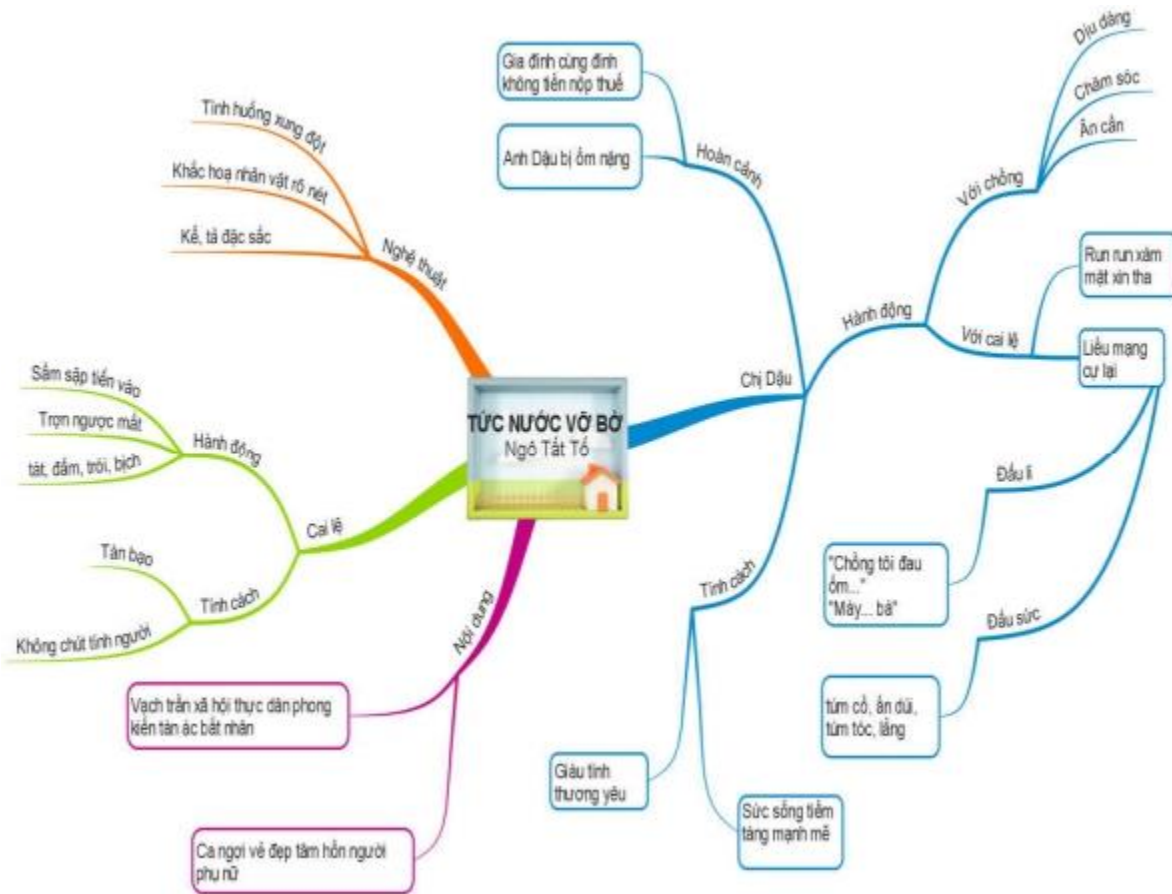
TỨC NƯỚC VỠ BỜ
Ngô Tất Tố

Nghệ thuật
Tình huống xung đột
Khắc hoạ nhân vật rõ nét
Kể, tả đặc sắc

Chị Dậu
Hoàn cảnh
Gia đình cùng đinh không tiền nộp thuế
Anh Dậu bị ốm nặng

Hành động
Với chồng
Dịu dàng
Chăm sóc
Ân cần
Với cai lệ
Run run xám mặt xin tha
Liều mạng cự lại
Đấu lí
"Chồng tôi đau ốm..."
"Mày... bà"
Đấu sức
túm cổ, ấn dúi, túm tóc, lẳng

Tính cách
Giàu tình thương yêu
Sức sống tiềm tàng mạnh mẽ

Cai lệ
Hành động
Sầm sập tiến vào
Trợn ngược mắt
tát, đấm, trói, bịch
Tính cách
Tàn bạo
Không chút tình người

Nội dung
Vạch trần xã hội thực dân phong kiến tàn ác bất nhân
Ca ngợi vẻ đẹp tâm hồn người phụ nữ